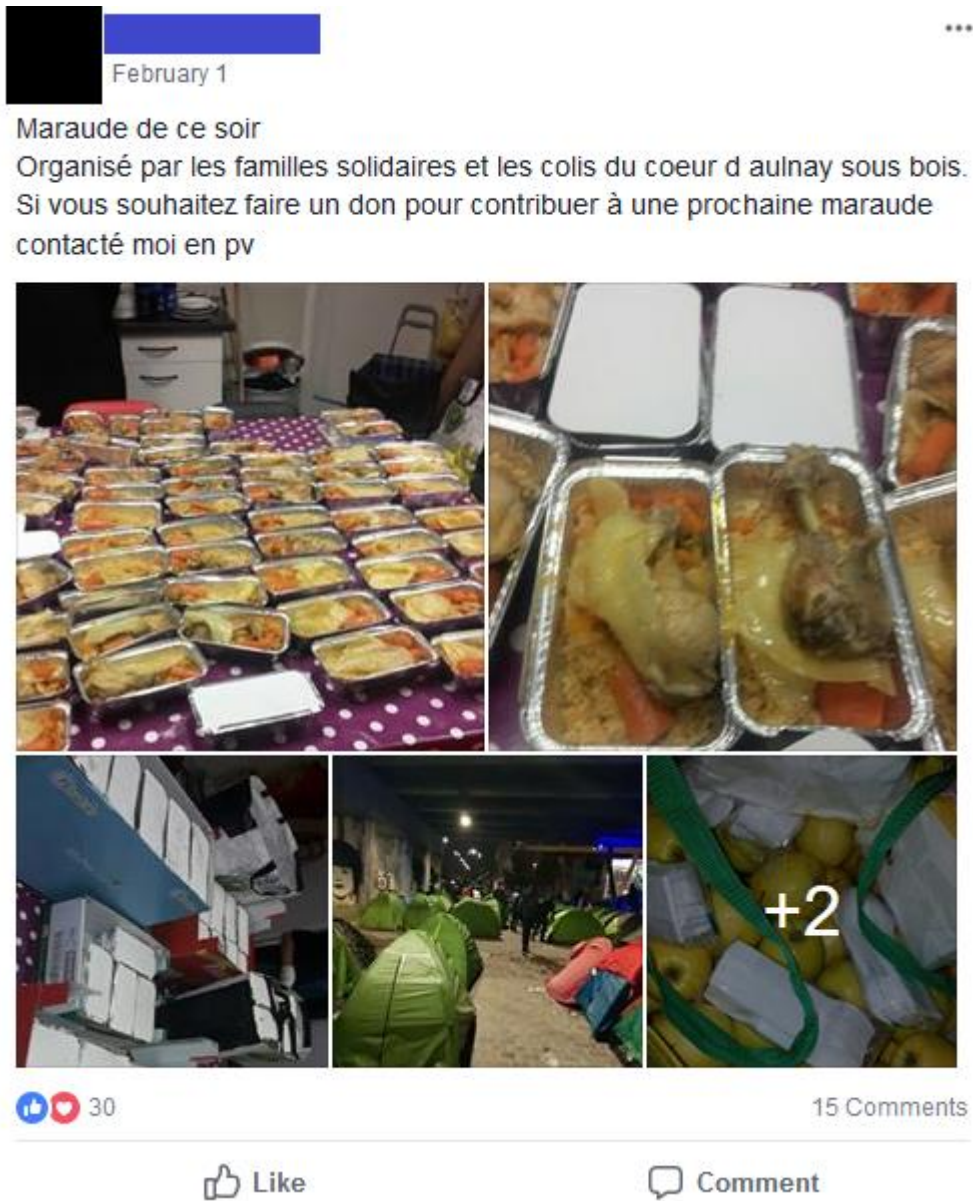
February 1

Maraude de ce soir
Organisé par les familles solidaires et les colis du coeur d aulnay sous bois.
Si vous souhaitez faire un don pour contribuer à une prochaine maraude contacté moi en pv

+2

30

15 Comments

Like

Comment